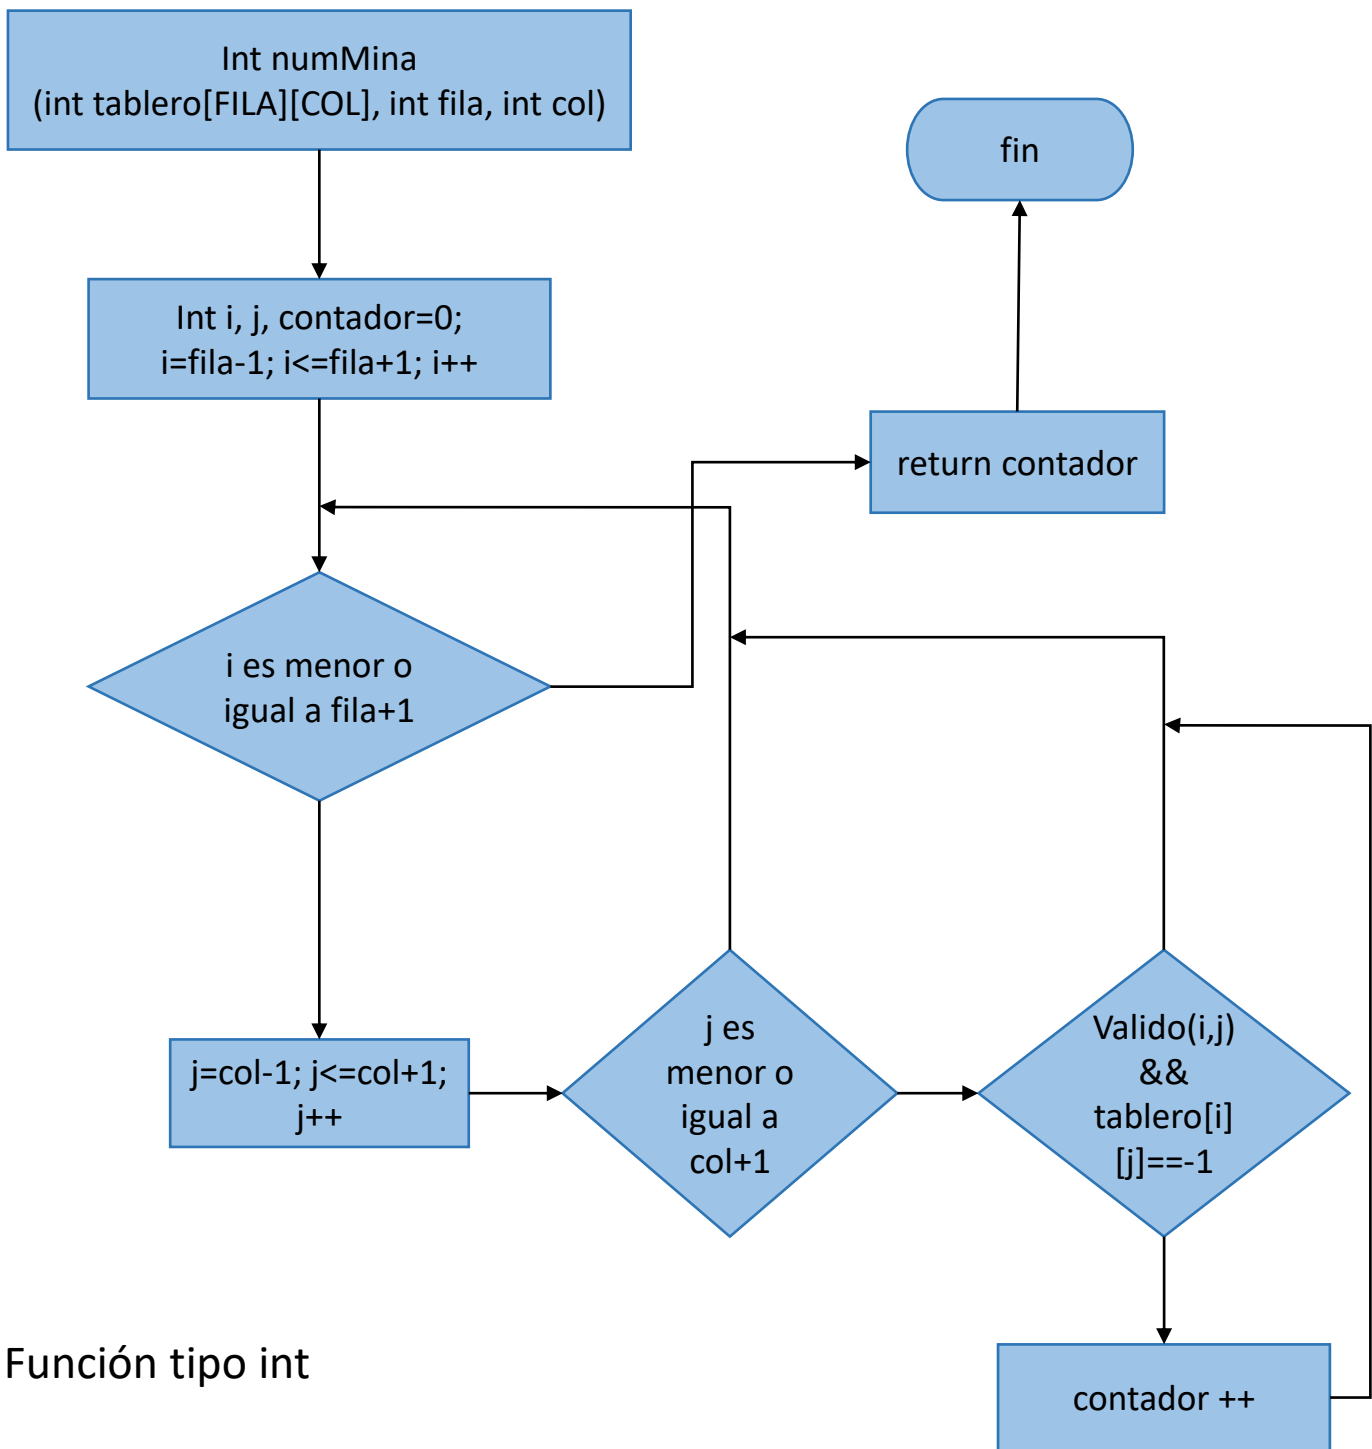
Int numMina
(int tablero[FILA][COL], int fila, int col)

fin

Int i, j, contador=0;
i=fila-1; i<=fila+1; i++

return contador

i es menor o igual a fila+1

j=col-1; j<=col+1; j++

j es menor o igual a col+1

Valido(i,j) && tablero[i][j]==-1

Función tipo int

contador ++